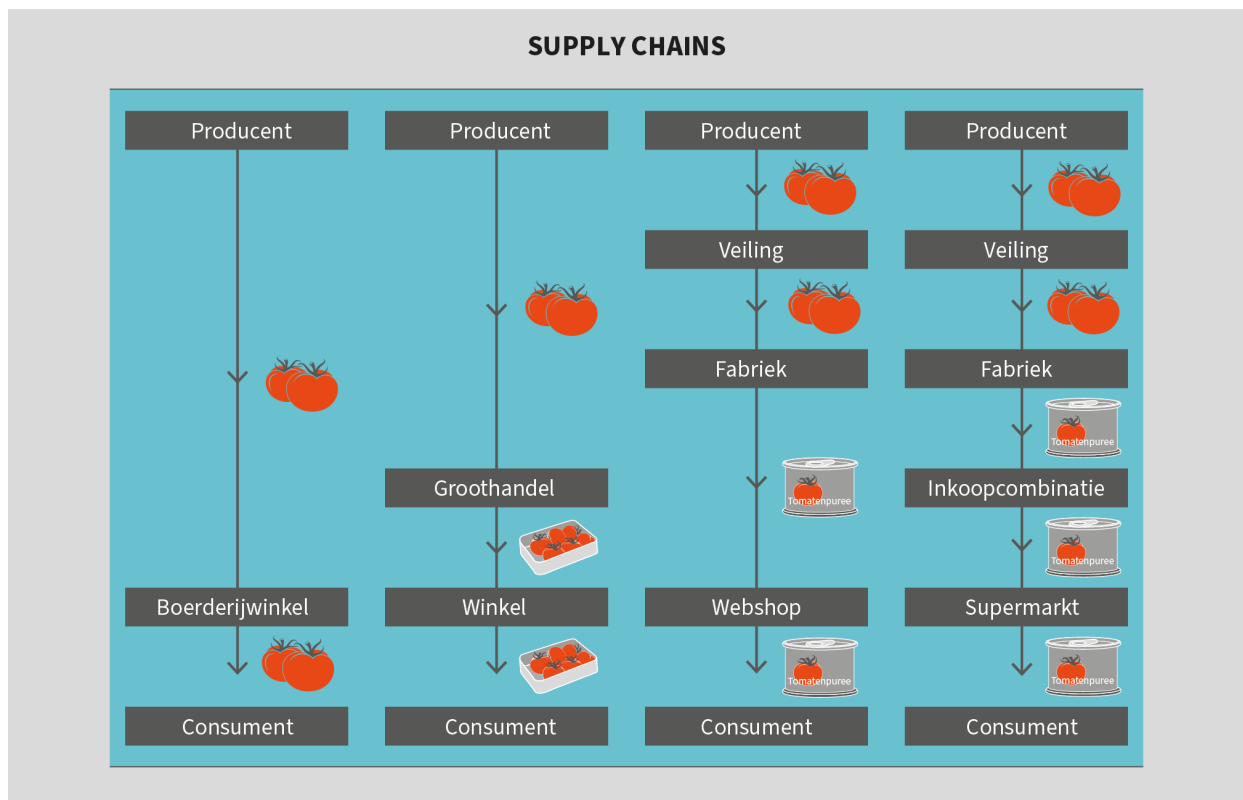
SUPPLY CHAINS

Producent

Boerderijwinkel

Consument

Producent

Groothandel

Winkel

Consument

Producent

Veiling

Fabriek

Tomatenpuree

Webshop

Tomatenpuree

Consument

Producent

Veiling

Fabriek

Tomatenpuree

Inkoopcombinatie

Tomatenpuree

Supermarkt

Tomatenpuree

Consument